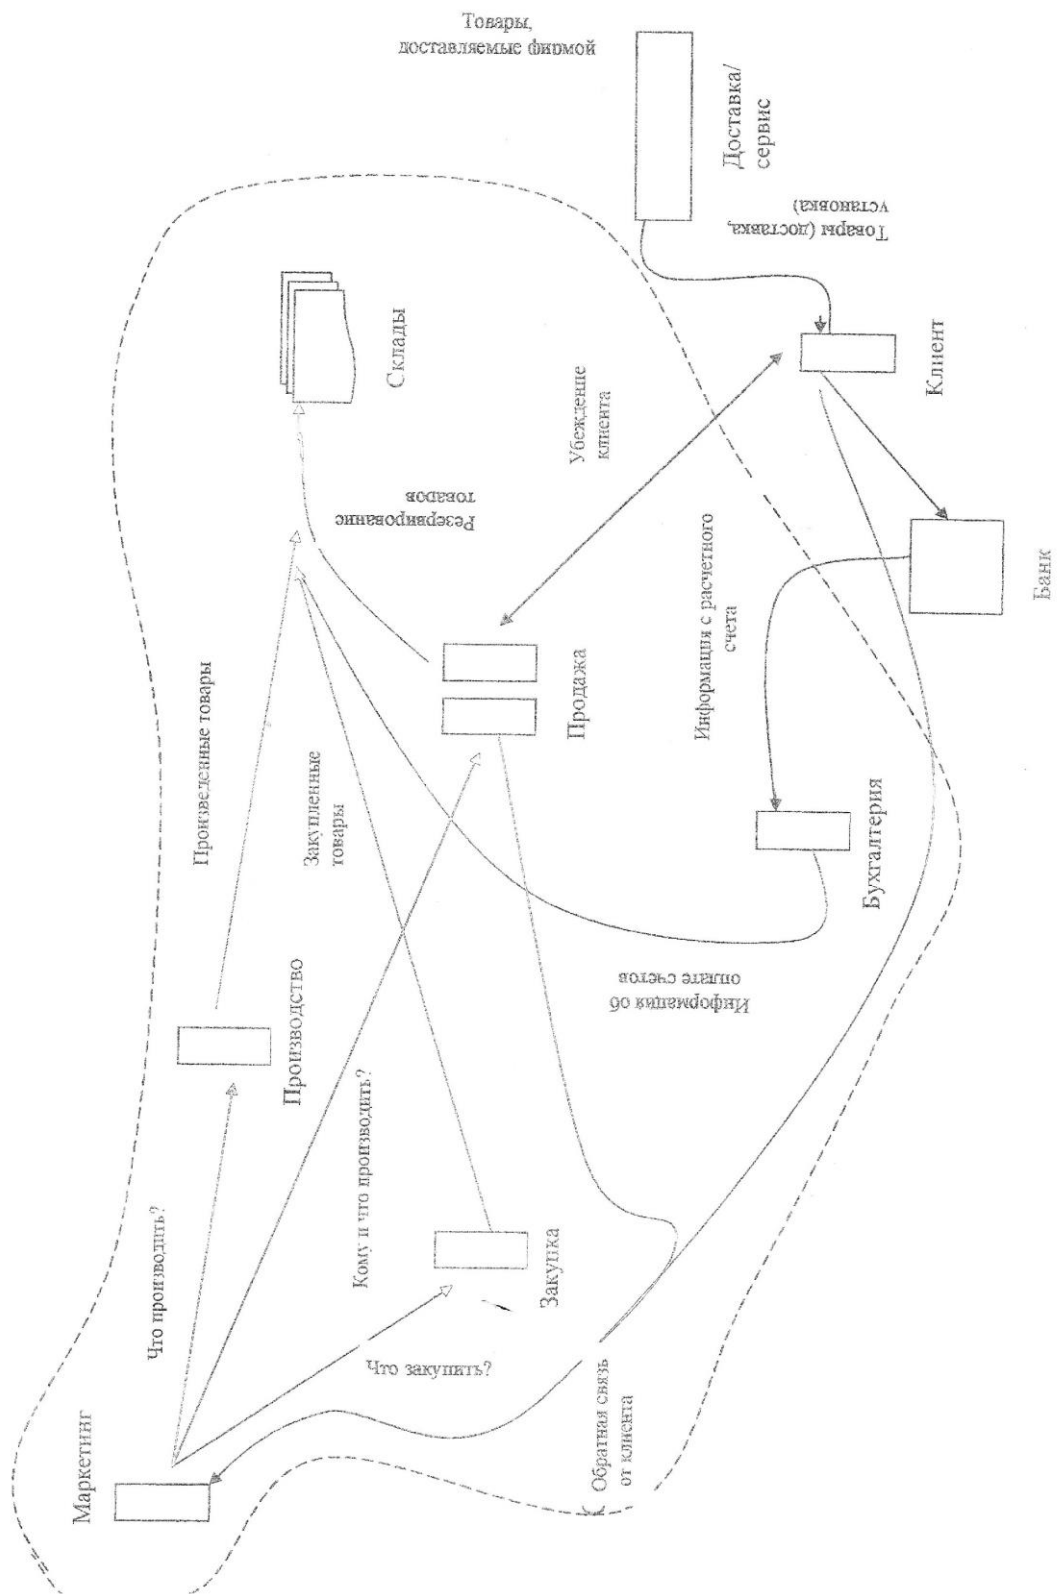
Товары, доставляемые фирмой

Доставка/ сервис

Товары (доставка, установка)

Склады

Клиент

Убеждение клиента

Резервирование товаров

Банк

Информация с расчетного счета

Произведенные товары

Продажа

Закупленные товары

Бухгалтерия

Производство

Информация об оплате счетов

Что производить?

Кому и что производить?

Закупка

Что закупить?

Маркетинг

Обратная связь от клиента